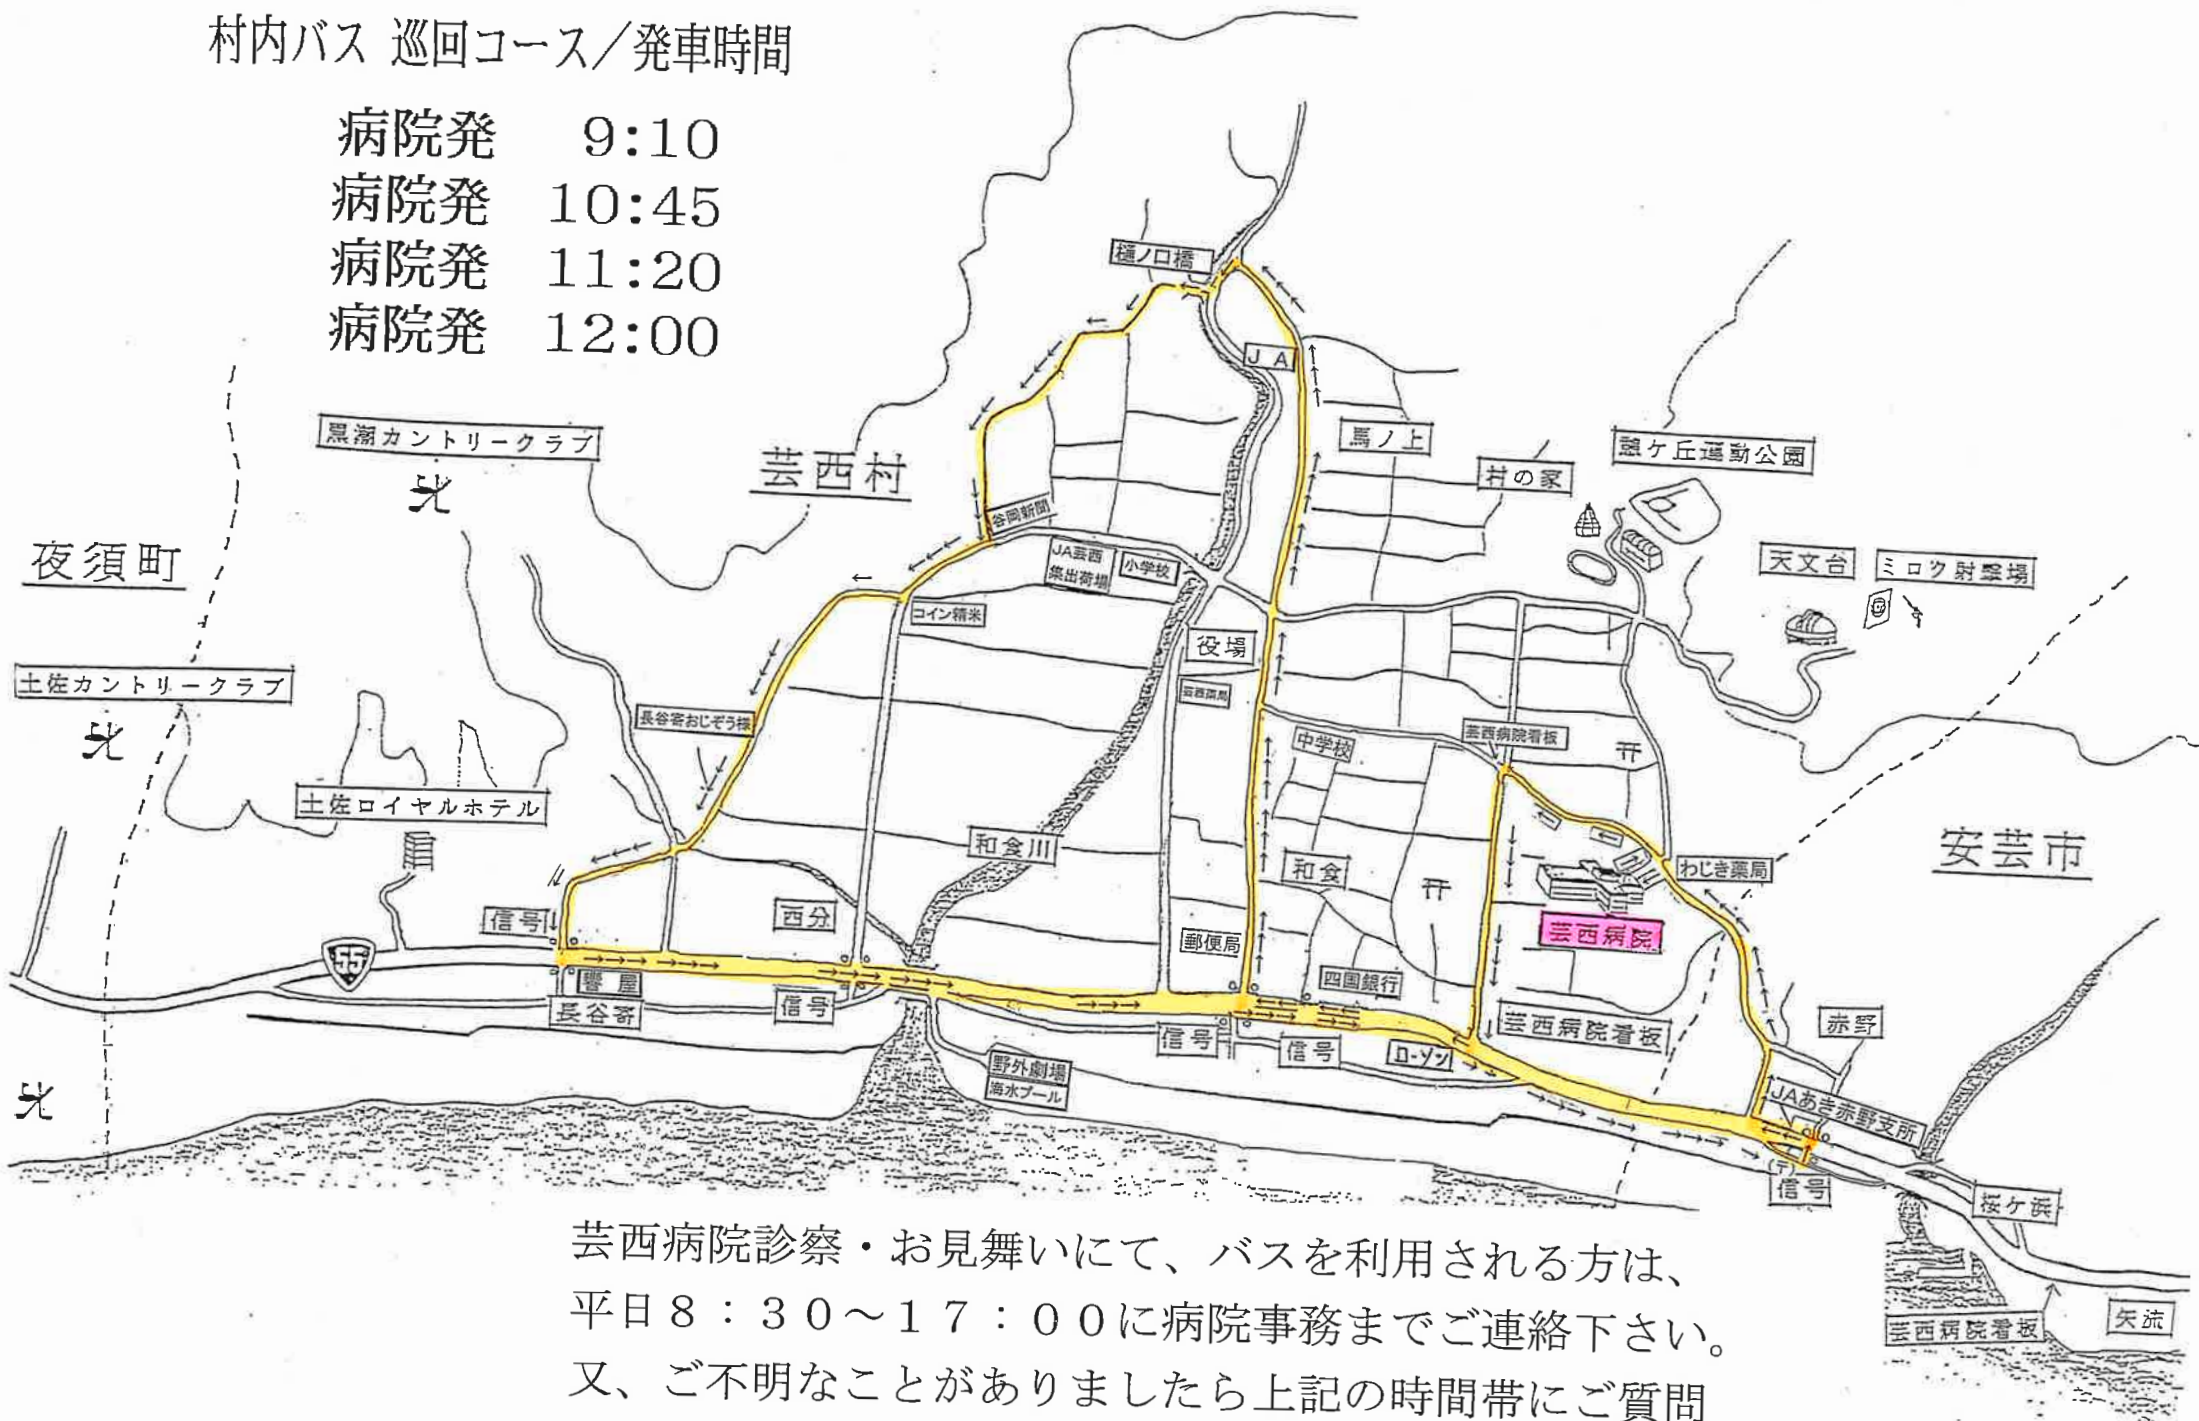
村内バス 巡回コース／発車時間

病院発　9:10
病院発　10:45
病院発　11:20
病院発　12:00

樋ノ口橋
JA
馬ノ上
村の家
憩ケ丘運動公園
天文台
ミロク射撃場
黒潮カントリークラブ
芸西村
夜須町
谷岡新聞
JA芸西集出荷場
小学校
コイン精米
役場
芸西薬局
土佐カントリークラブ
長谷寄おじぞう様
中学校
芸西病院看板
土佐ロイヤルホテル
和食川
和食
わじき薬局
安芸市
信号
西分
郵便局
芸西病院
55
琴屋
長谷寄
信号
四国銀行
信号
信号
ローソン
芸西病院看板
赤野
野外劇場
海水プール
JAあき赤野支所
信号
桜ケ浜
芸西病院看板
矢流

芸西病院診察・お見舞いにて、バスを利用される方は、平日８：３０～１７：００に病院事務までご連絡下さい。又、ご不明なことがありましたら上記の時間帯にご質問